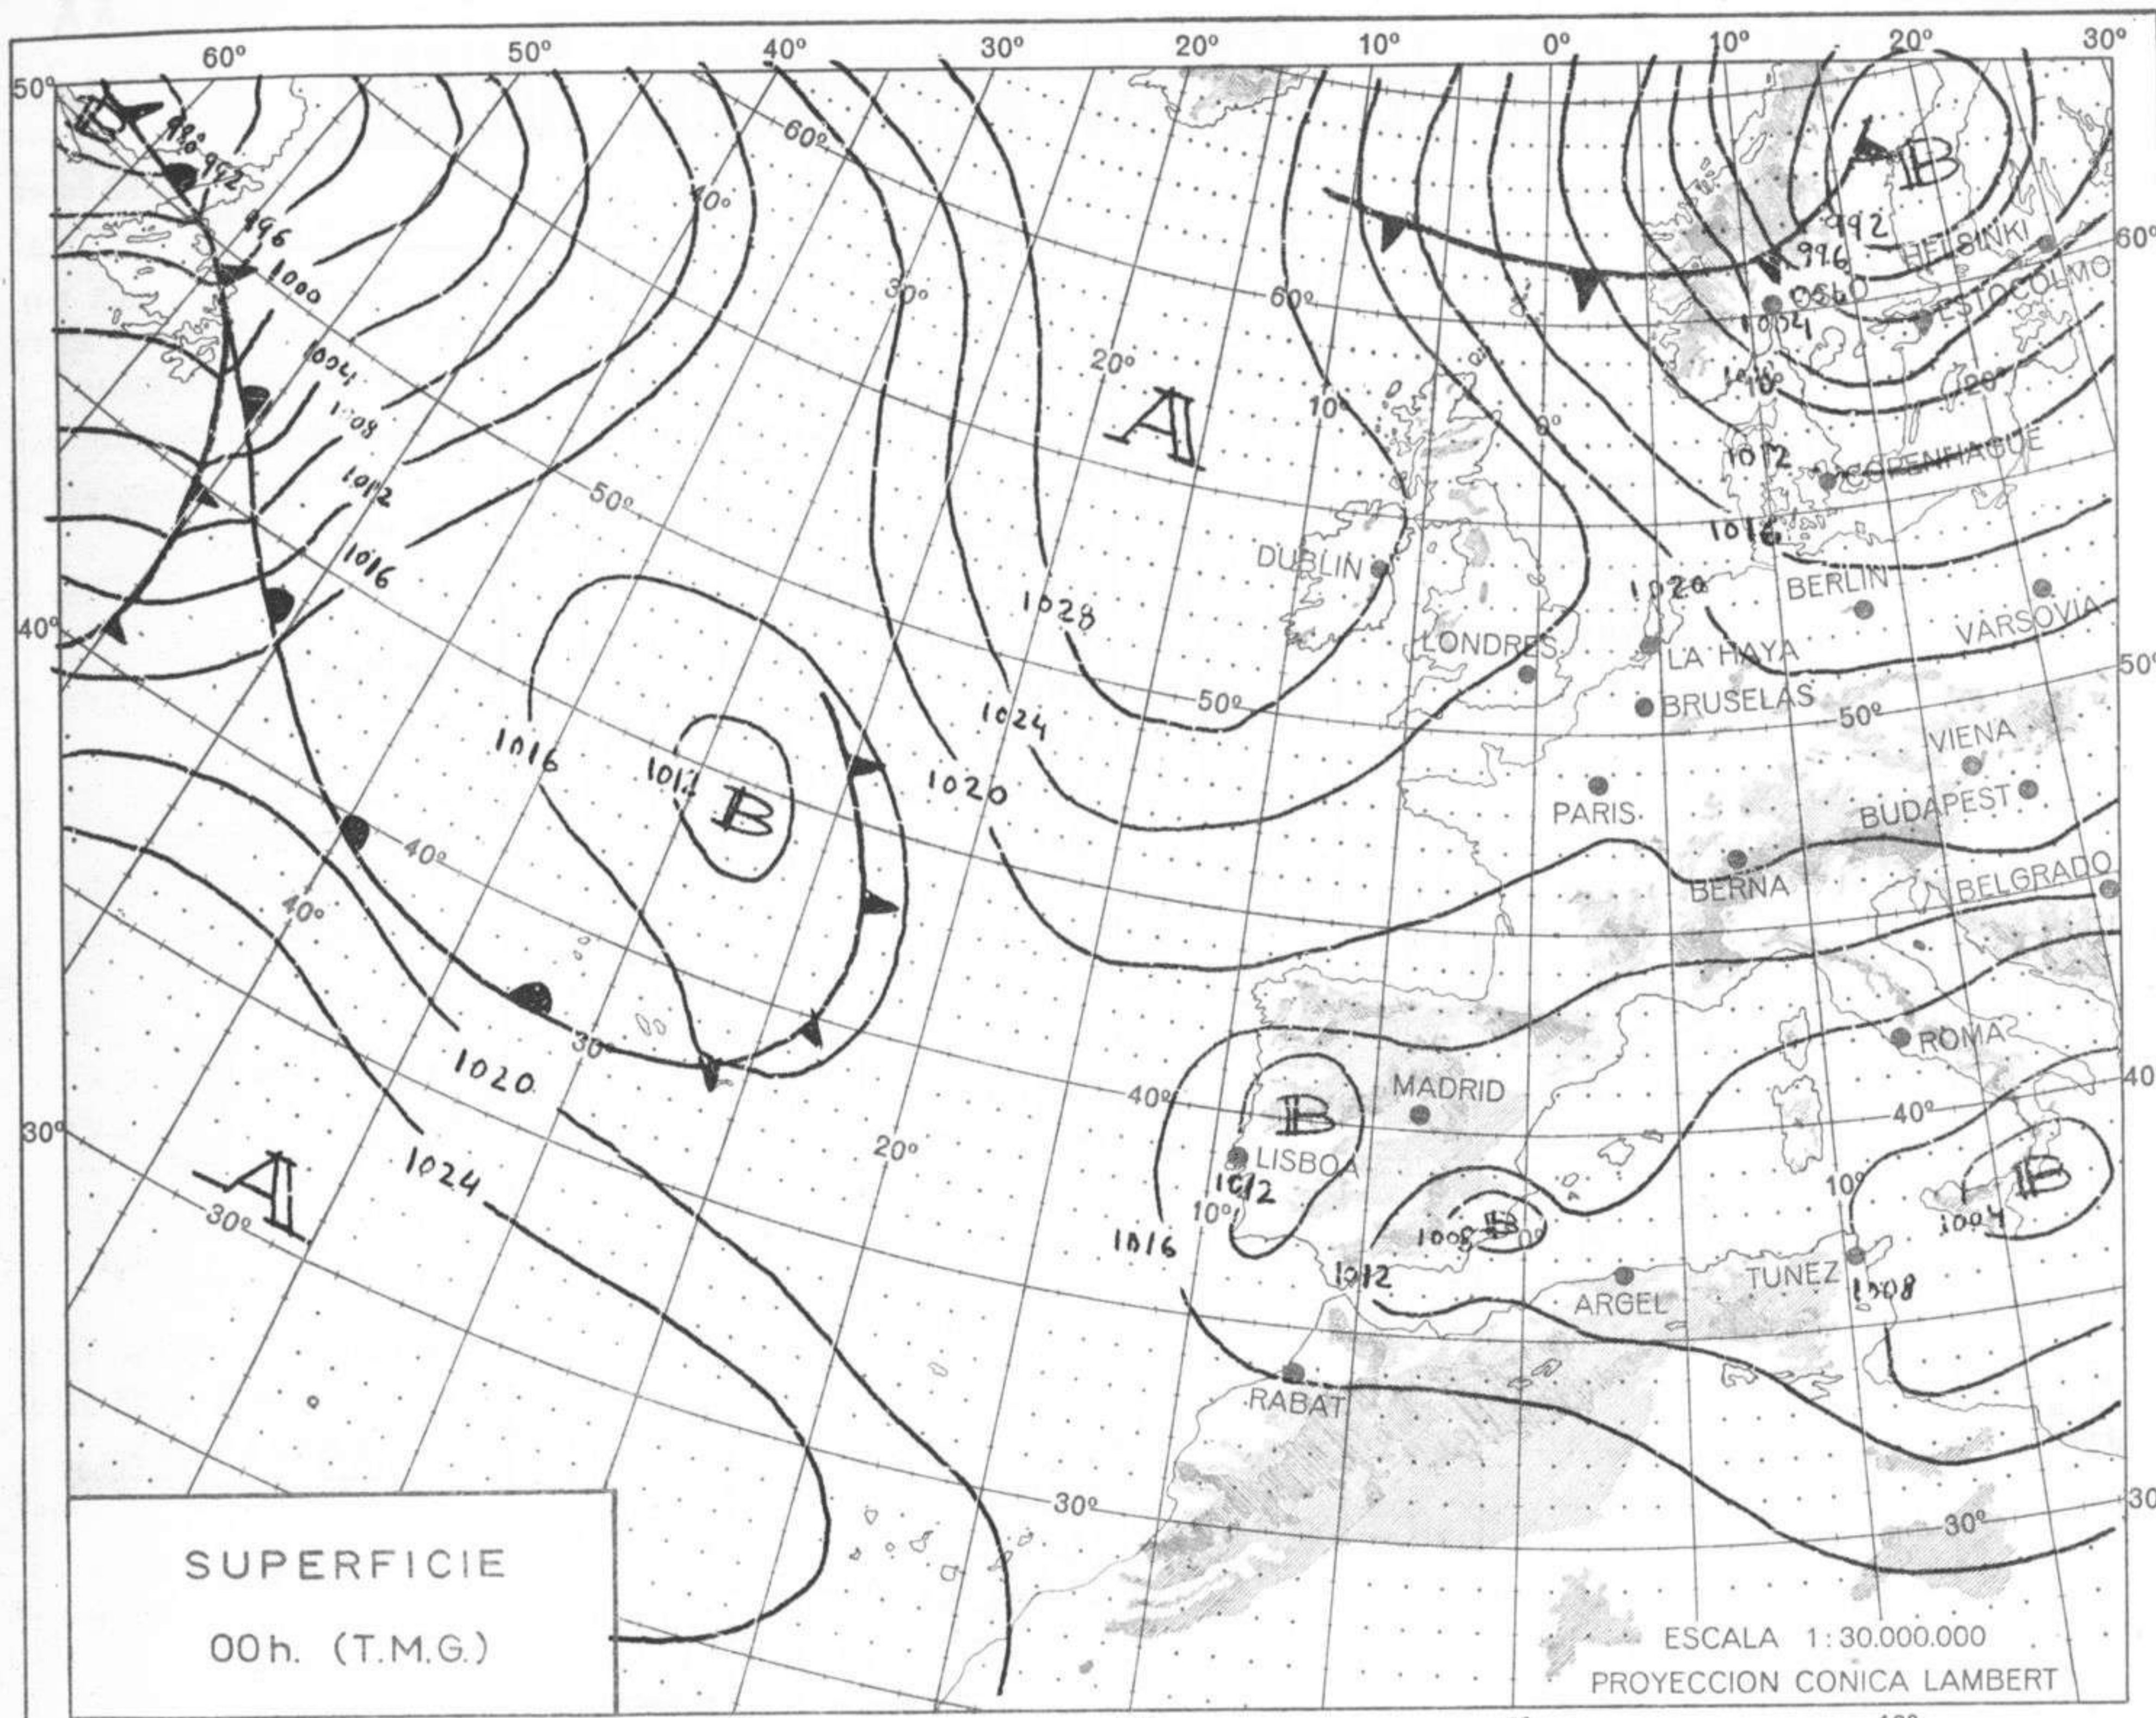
60º 50º 40º 30º 20º 10º 0º 10º 20º 30º

50º
40º
30º

60º
50º
40º
30

B
988 992
996
1000
1004
1008
1012
1016

60º
40º
30º
50º
40º
40º
30º

A

1016
1012
B
1020
1024
1028
1020

20º
50º
60º
20º
10º
0º
20º
10º
30º
40º
50º
40º
30º

A
1024
1020

992
996
1004
1008
1012
1016
1020
B

HELSINKI
ESTOCOLMO
OSLO
COPENHAGUE
BERLIN
VARSOVIA
DUBLIN
LONDRES
LA HAYA
BRUSELAS
VIENA
PARIS
BUDAPEST
BERNA
BELGRADO
ROMA
MADRID
B
LISBOA
1012
1016
1008
B
1012
1004
B
1008
ARGEL
TUNEZ
RABAT

SUPERFICIE
00h. (T.M.G.)

ESCALA 1:30.000.000
PROYECCION CONICA LAMBERT